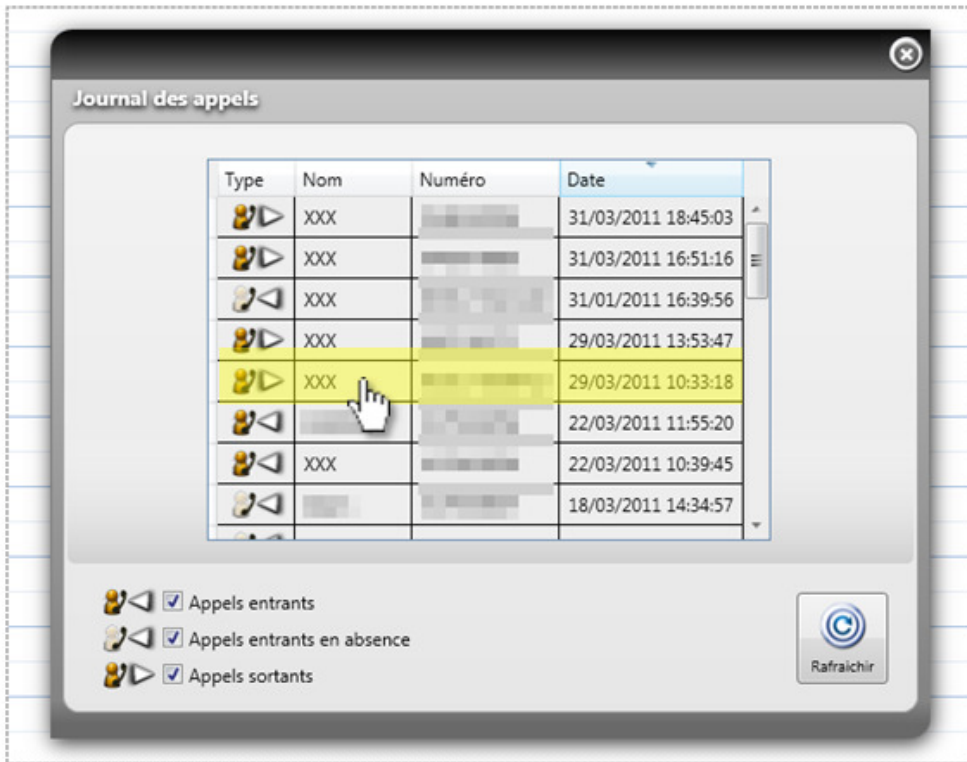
Journal des appels

| Type | Nom | Numéro | Date |
|---|---|---|---|
| | XXX | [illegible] | 31/03/2011 18:45:03 |
| | XXX | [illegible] | 31/03/2011 16:51:16 |
| | XXX | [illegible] | 31/01/2011 16:39:56 |
| | XXX | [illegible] | 29/03/2011 13:53:47 |
| | XXX | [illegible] | 29/03/2011 10:33:18 |
| | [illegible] | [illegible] | 22/03/2011 11:55:20 |
| | XXX | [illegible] | 22/03/2011 10:39:45 |
| | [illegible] | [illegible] | 18/03/2011 14:34:57 |

Appels entrants
Appels entrants en absence
Appels sortants

Rafraichir